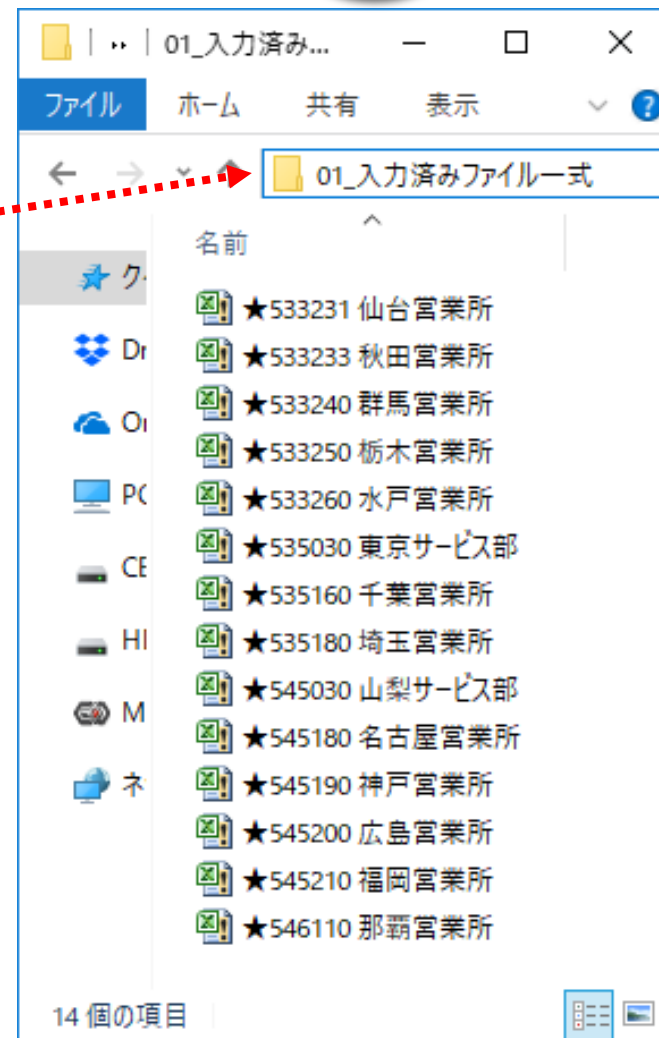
01_入力済み...

ファイル ホーム 共有 表示

01_入力済みファイル一式

名前

ク
Dr
Or
PC
CE
HI
M
ネ

★533231 仙台営業所
★533233 秋田営業所
★533240 群馬営業所
★533250 栃木営業所
★533260 水戸営業所
★535030 東京サービス部
★535160 千葉営業所
★535180 埼玉営業所
★545030 山梨サービス部
★545180 名古屋営業所
★545190 神戸営業所
★545200 広島営業所
★545210 福岡営業所
★546110 那覇営業所

14 個の項目